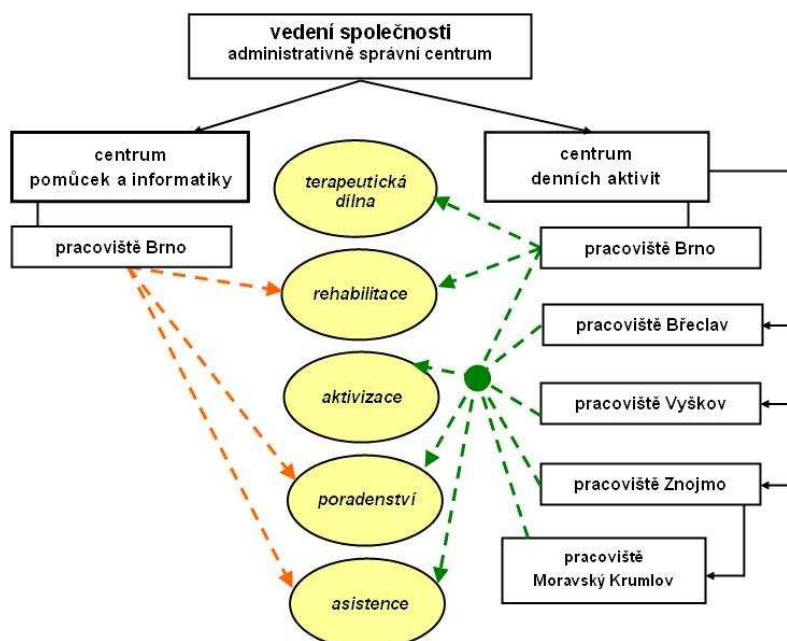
vedení společnosti
administrativně správní centrum

centrum
pomůcek a informatiky

pracoviště Brno

terapeutická dílna

rehabilitace

aktivizace

poradenství

asistence

centrum
denních aktivit

pracoviště Brno

pracoviště Břeclav

pracoviště Vyškov

pracoviště Znojmo

pracoviště
Moravský Krumlov